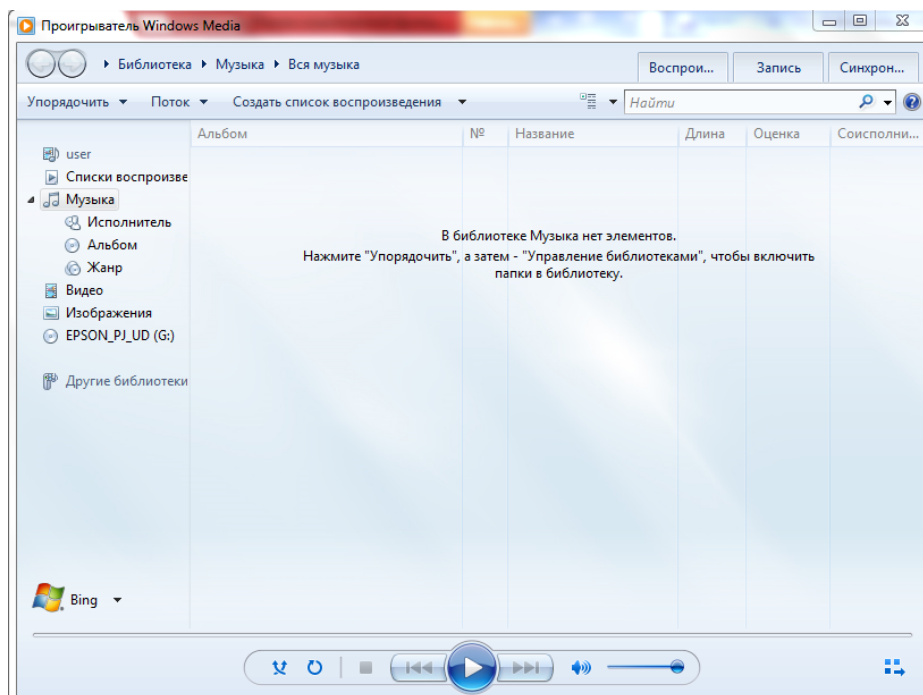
Проигрыватель Windows Media

▸ Библиотека ▸ Музыка ▸ Вся музыка

Воспрои... | Запись | Синхрон...

Упорядочить ▾ | Поток ▾ | Создать список воспроизведения ▾

Найти

user
Списки воспроизве
Музыка
Исполнитель
Альбом
Жанр
Видео
Изображения
EPSON_PJ_UD (G:)

Другие библиотеки

| Альбом | № | Название | Длина | Оценка | Соисполни... |
|---|---|---|---|---|---|

В библиотеке Музыка нет элементов.
Нажмите "Упорядочить", а затем - "Управление библиотеками", чтобы включить папки в библиотеку.

Bing ▾